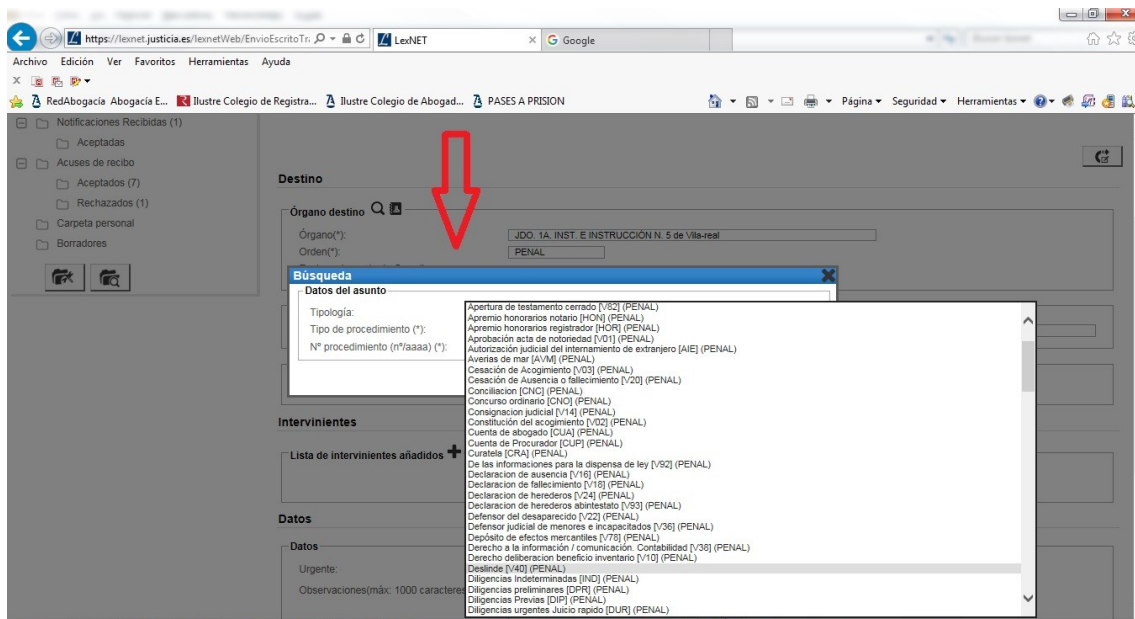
https://lexnet.justicia.es/lexnetWeb/EnvioEscritoTr
LexNET
Google

Archivo Edición Ver Favoritos Herramientas Ayuda

RedAbogacía Abogacía E... Ilustre Colegio de Registra... Ilustre Colegio de Abogad... PASES A PRISION

Página ▾ Seguridad ▾ Herramientas ▾

Notificaciones Recibidas (1)
Aceptadas
Acuses de recibo
Aceptados (7)
Rechazados (1)
Carpeta personal
Borradores

Destino

Órgano destino

Órgano(*): JDO. 1A. INST. E INSTRUCCIÓN N. 5 de Vila-real
Orden(*): PENAL

Búsqueda
Datos del asunto
Tipología:
Tipo de procedimiento (*):
Nº procedimiento (nº/aaaa) (*):

Apertura de testamento cerrado [V82] (PENAL)
Apremio honorarios notario [HON] (PENAL)
Apremio honorarios registrador [HOR] (PENAL)
Aprobación acta de notoriedad [V01] (PENAL)
Autorización judicial del internamiento de extranjero [AIE] (PENAL)
Averias de mar [AVM] (PENAL)
Cesación de Acogimiento [V03] (PENAL)
Cesación de Ausencia o fallecimiento [V20] (PENAL)
Conciliacion [CNC] (PENAL)
Concurso ordinario [CNO] (PENAL)
Consignacion judicial [V14] (PENAL)
Constitución del acogimiento [V02] (PENAL)
Cuenta de abogado [CUA] (PENAL)
Cuenta de Procurador [CUP] (PENAL)
Curatela [CRA] (PENAL)
De las informaciones para la dispensa de ley [V92] (PENAL)
Declaracion de ausencia [V16] (PENAL)
Declaracion de fallecimiento [V18] (PENAL)
Declaracion de herederos [V24] (PENAL)
Declaracion de herederos abintestato [V93] (PENAL)
Defensor del desaparecido [V22] (PENAL)
Defensor judicial de menores e incapacitados [V36] (PENAL)
Depósito de efectos mercantiles [V78] (PENAL)
Derecho a la información / comunicación. Contabilidad [V38] (PENAL)
Derecho deliberacion beneficio inventario [V10] (PENAL)
Deslinde [V40] (PENAL)
Diligencias Indeterminadas [IND] (PENAL)
Diligencias preliminares [DPR] (PENAL)
Diligencias Previas [DIP] (PENAL)
Diligencias urgentes Juicio rapido [DUR] (PENAL)

Intervinientes
Lista de intervinientes añadidos

Datos
Datos
Urgente:
Observaciones(máx: 1000 caracteres